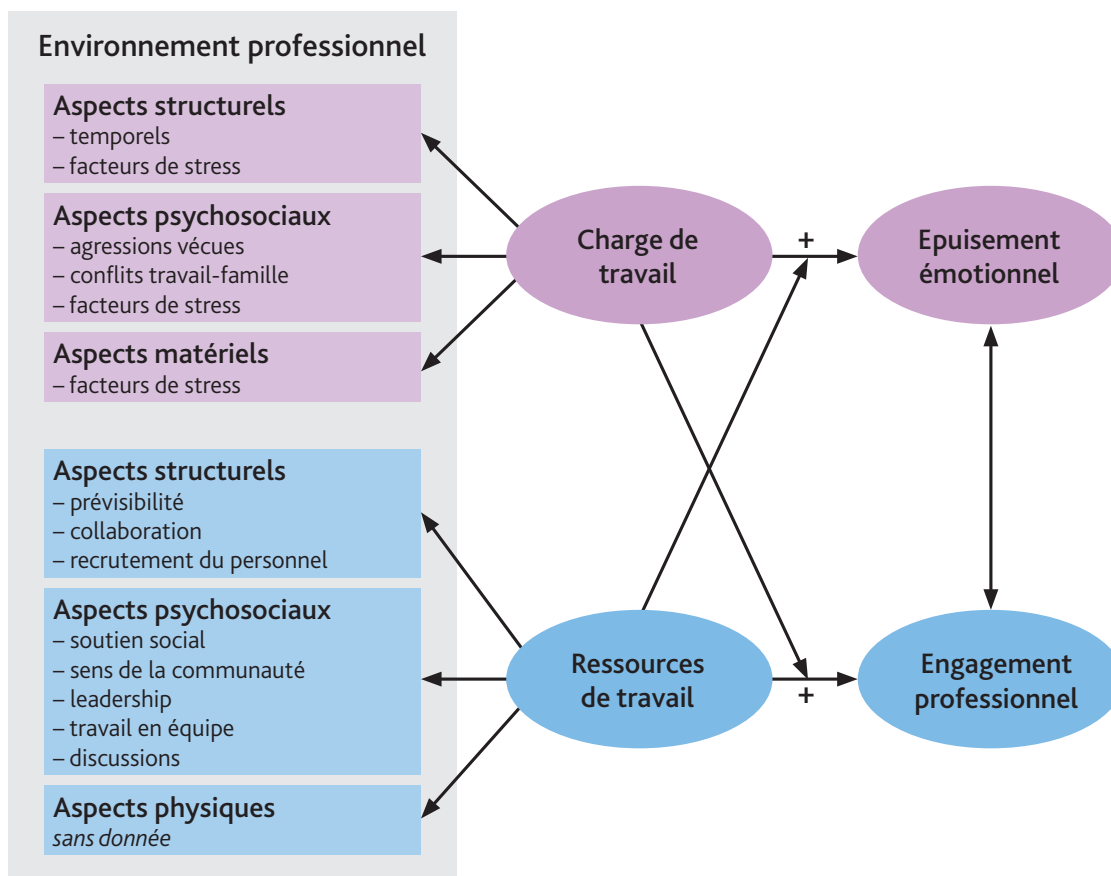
Environnement professionnel

Aspects structurels
– temporels
– facteurs de stress

Aspects psychosociaux
– agressions vécues
– conflits travail-famille
– facteurs de stress

Aspects matériels
– facteurs de stress

Aspects structurels
– prévisibilité
– collaboration
– recrutement du personnel

Aspects psychosociaux
– soutien social
– sens de la communauté
– leadership
– travail en équipe
– discussions

Aspects physiques
sans donnée

Charge de travail

+

Epuisement émotionnel

Ressources de travail

+

Engagement professionnel